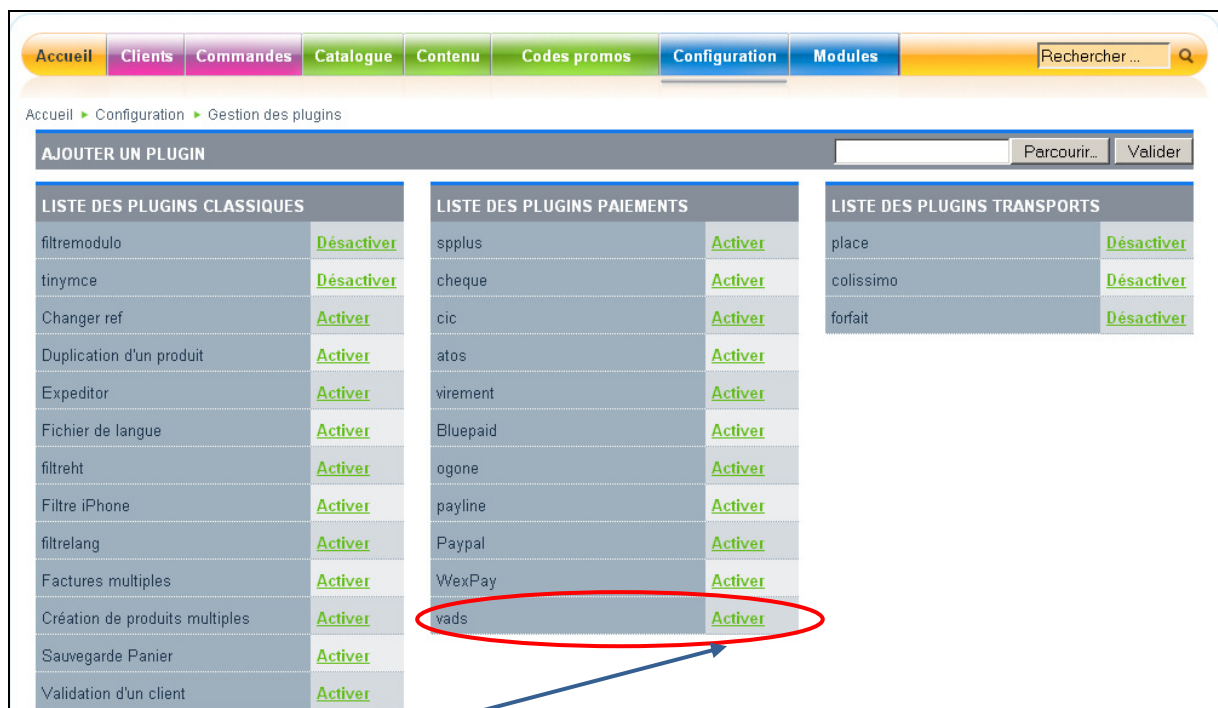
Accueil Clients Commandes Catalogue Contenu Codes promos Configuration Modules Rechercher ...

Accueil ▸ Configuration ▸ Gestion des plugins

AJOUTER UN PLUGIN

Parcourir... Valider

| LISTE DES PLUGINS CLASSIQUES | |
|---|---|
| filtremodulo | Désactiver |
| tinymce | Désactiver |
| Changer ref | Activer |
| Duplication d'un produit | Activer |
| Expeditor | Activer |
| Fichier de langue | Activer |
| filtreht | Activer |
| Filtre iPhone | Activer |
| filtrelang | Activer |
| Factures multiples | Activer |
| Création de produits multiples | Activer |
| Sauvegarde Panier | Activer |
| Validation d'un client | Activer |

| LISTE DES PLUGINS PAIEMENTS | |
|---|---|
| spplus | Activer |
| cheque | Activer |
| cic | Activer |
| atos | Activer |
| virement | Activer |
| Bluepaid | Activer |
| ogone | Activer |
| payline | Activer |
| Paypal | Activer |
| WexPay | Activer |
| vads | Activer |

| LISTE DES PLUGINS TRANSPORTS | |
|---|---|
| place | Désactiver |
| colissimo | Désactiver |
| forfait | Désactiver |